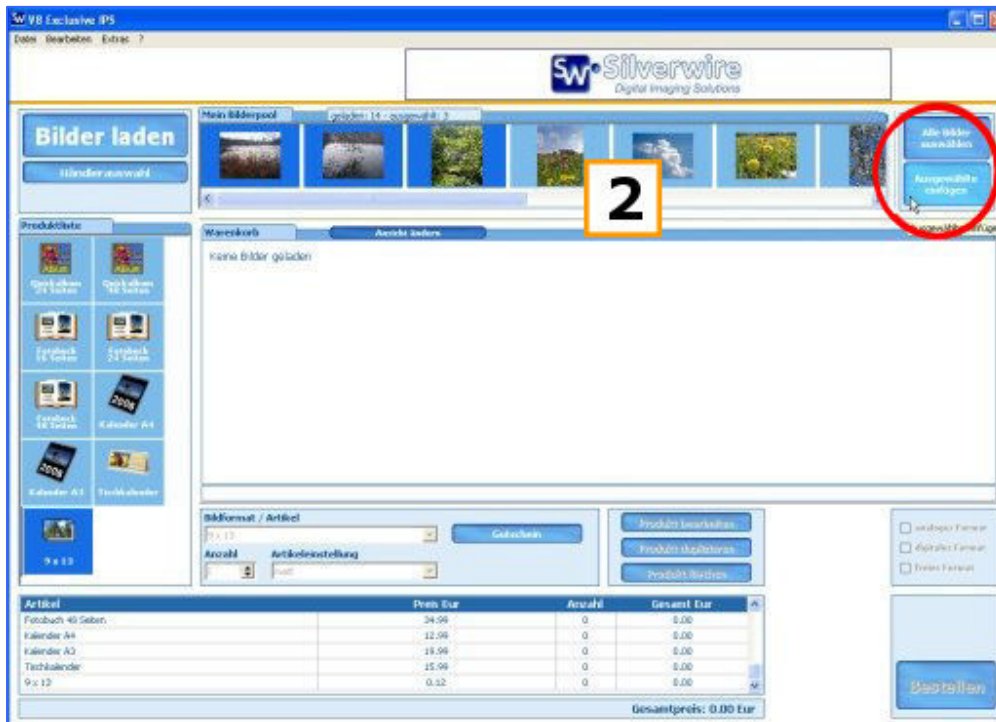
V8 Exclusive IPS
Datei Bearbeiten Extras ?

SW Silverwire
Digital Imaging Solutions

Bilder laden
Händlerauswahl

Mein Bilderpool
geladen: 14 - ausgewählt: 3

Alle Bilder auswählen
Ausgewählte einfügen

2

Produktliste
Quickalbum 24 Seiten
Quickalbum 48 Seiten
Fotobuch 16 Seiten
Fotobuch 24 Seiten
Fotobuch 48 Seiten
Kalender A4
Kalender A3
Tischkalender
9 x 13

Warenkorb
Ansicht ändern
Keine Bilder geladen

Bildformat / Artikel
9 x 13
Gutschein
Anzahl
Artikeleinstellung
matt

Produkt bearbeiten
Produkt duplizieren
Produkt löschen

analoges Format
digitales Format
freies Format

| Artikel | Preis Eur | Anzahl | Gesamt Eur |
|---|---|---|---|
| Fotobuch 48 Seiten | 34.99 | 0 | 0.00 |
| Kalender A4 | 12.99 | 0 | 0.00 |
| Kalender A3 | 19.99 | 0 | 0.00 |
| Tischkalender | 15.99 | 0 | 0.00 |
| 9 x 13 | 0.12 | 0 | 0.00 |

Gesamtpreis: 0.00 Eur

Bestellen